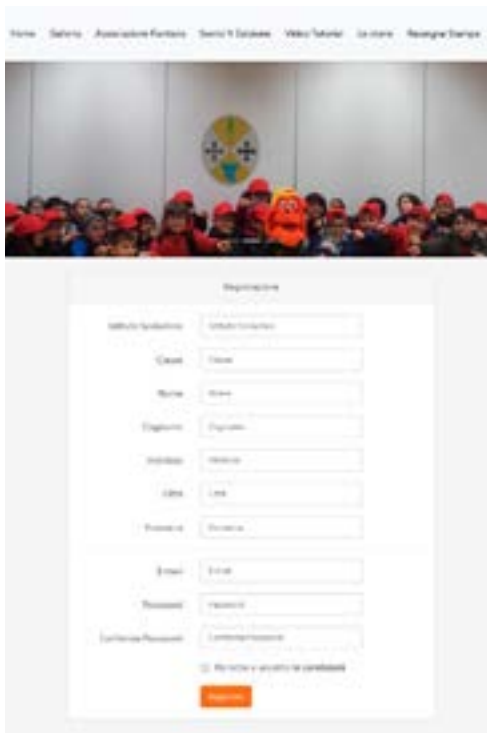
Home Galleria Associazione Florbaria Scenic 'll Gelabeo Video Tutorial Le storie Rassegna Stampa

Registrazione

Istituto Scolastico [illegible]

Classe Classe

Nome Nome

Cognome Cognome

Indirizzo Indirizzo

Città Città

Provincia Provincia

Email Email

Password Password

Conferma Password Conferma Password

Ho letto e accetto le condizioni

Registrati